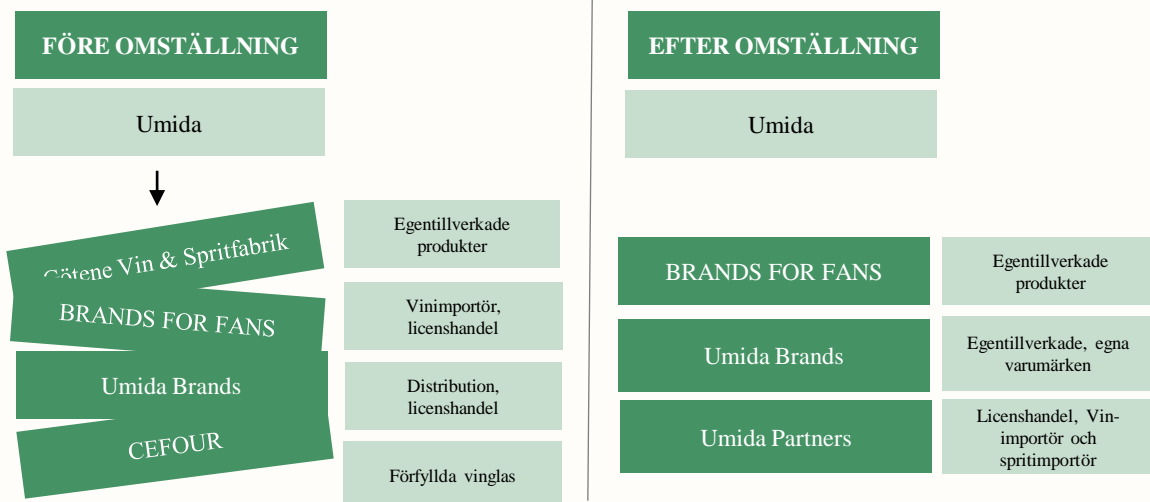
FÖRE OMSTÄLLNING

Umida

Götene Vin & Spritfabrik

Egentillverkade produkter

BRANDS FOR FANS

Vinimportör, licenshandel

Umida Brands

Distribution, licenshandel

CEFOUR

Förfyllda vinglas

EFTER OMSTÄLLNING

Umida

BRANDS FOR FANS

Egentillverkade produkter

Umida Brands

Egentillverkade, egna varumärken

Umida Partners

Licenshandel, Vinimportör och spritimportör